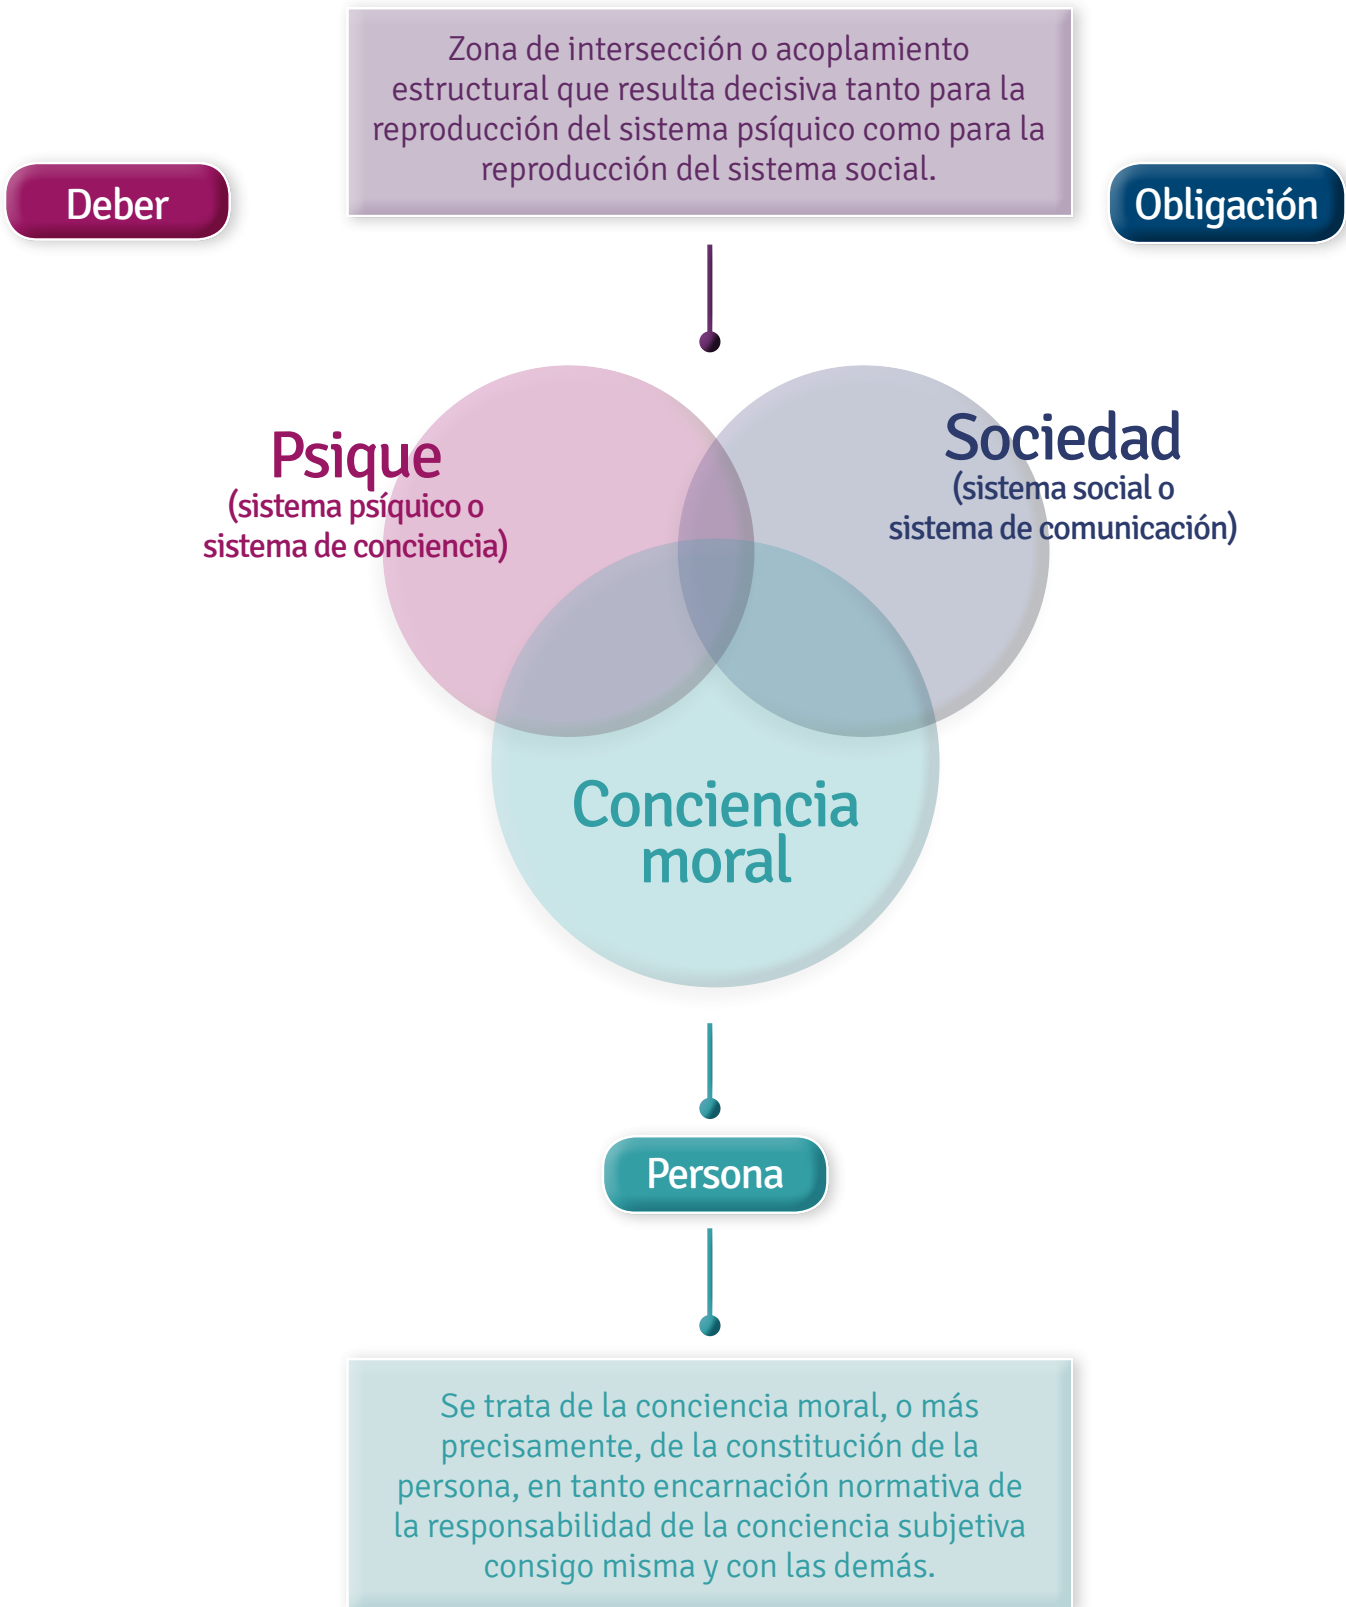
Zona de intersección o acoplamiento estructural que resulta decisiva tanto para la reproducción del sistema psíquico como para la reproducción del sistema social.

Deber

Obligación

Psique
(sistema psíquico o sistema de conciencia)

Sociedad
(sistema social o sistema de comunicación)

Conciencia moral

Persona

Se trata de la conciencia moral, o más precisamente, de la constitución de la persona, en tanto encarnación normativa de la responsabilidad de la conciencia subjetiva consigo misma y con las demás.